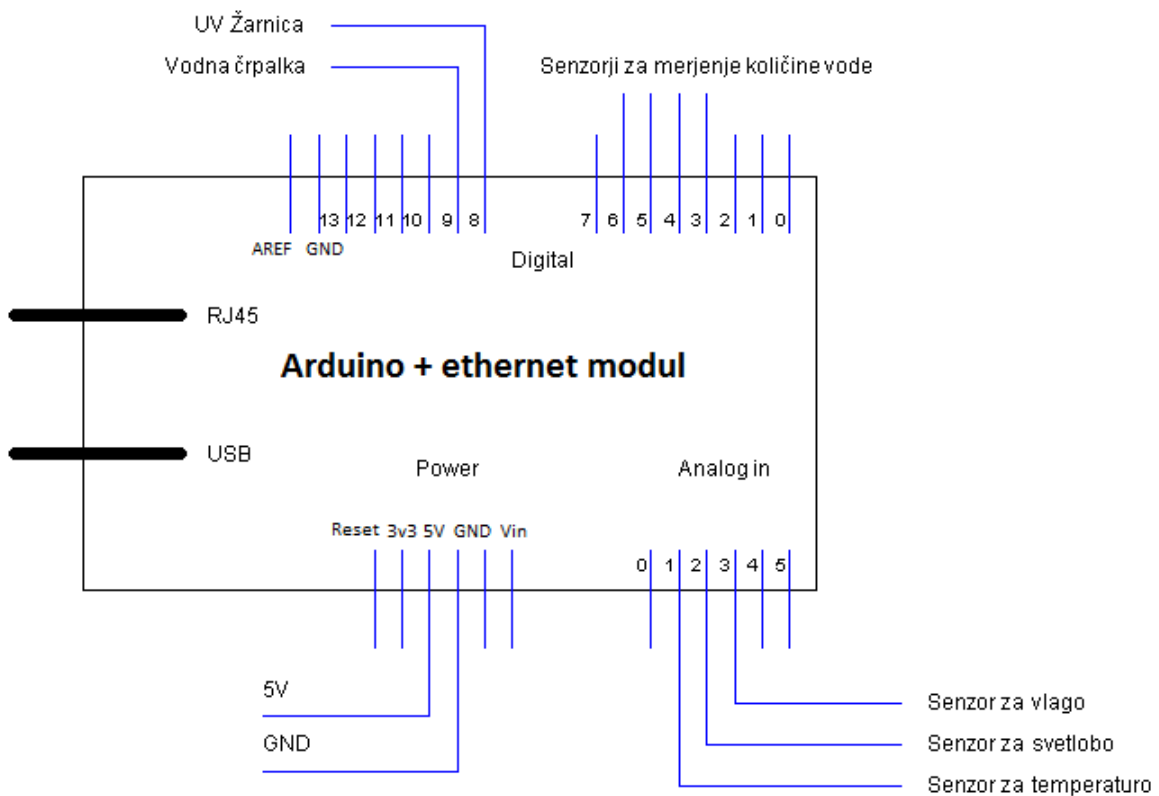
UV Žarnica
Vodna črpalka
Senzorji za merjenje količine vode
13 12 11 10 9 8
AREF GND
7 6 5 4 3 2 1 0
Digital
RJ45
Arduino + ethernet modul
USB
Power
Analog in
Reset 3v3 5V GND Vin
0 1 2 3 4 5
5V
GND
Senzor za vlago
Senzor za svetlobo
Senzor za temperaturo